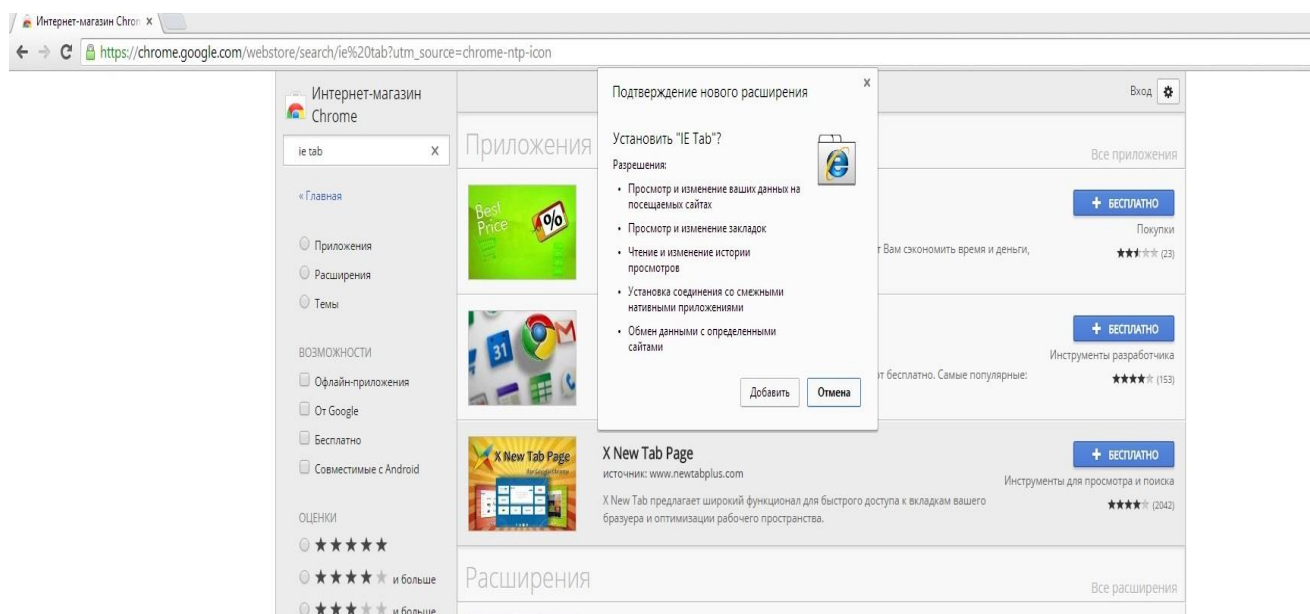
Интернет-магазин Chron ×

https://chrome.google.com/webstore/search/ie%20tab?utm_source=chrome-ntp-icon

Интернет-магазин Chrome

ie tab

« Главная

Приложения
Расширения
Темы

ВОЗМОЖНОСТИ
Офлайн-приложения
От Google
Бесплатно
Совместимые с Android

ОЦЕНКИ
★★★★★
★★★★ и больше
★★★ и больше

Приложения

Best Price %

Вход

Все приложения

+ БЕСПЛАТНО
Покупки
т Вам сэкономить время и деньги,
(23)

+ БЕСПЛАТНО
Инструменты разработчика
т бесплатно. Самые популярные:
(153)

Подтверждение нового расширения

Установить "IE Tab"?

Разрешения:

• Просмотр и изменение ваших данных на посещаемых сайтах
• Просмотр и изменение закладок
• Чтение и изменение истории просмотров
• Установка соединения со смежными нативными приложениями
• Обмен данными с определенными сайтами

Добавить Отмена

X New Tab Page
источник: www.newtabplus.com
X New Tab предлагает широкий функционал для быстрого доступа к вкладкам вашего бразуера и оптимизации рабочего пространства.

+ БЕСПЛАТНО
Инструменты для просмотра и поиска
(2042)

Расширения

Все расширения